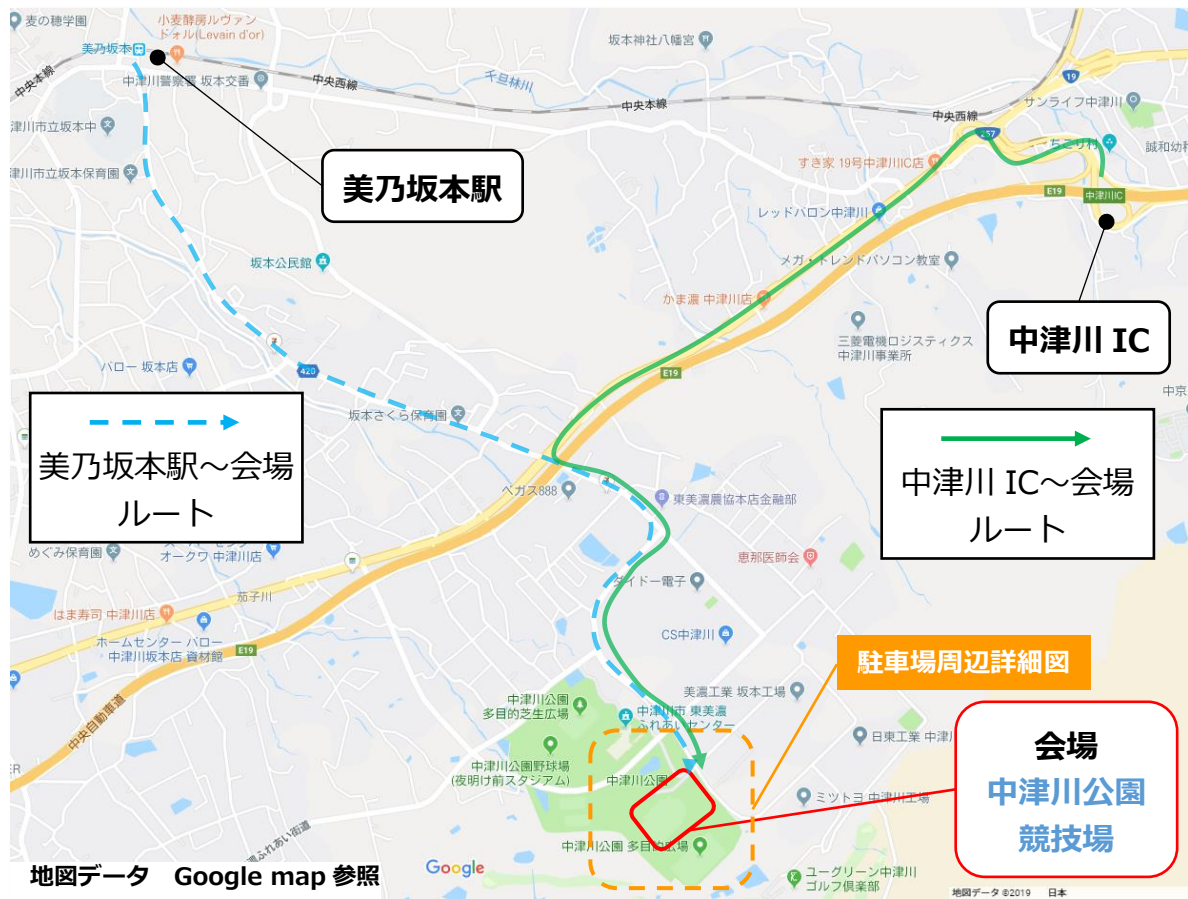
麦の穂学園
小麦酵房ルヴァン ドォル(Levain d'or)
美乃坂本
坂本神社八幡宮
中央本線
中津川警察署 坂本交番
中央西線
千旦林川
中央本線
中央西線
19
サンライフ中津川
津川市立坂本中
津川市立坂本保育園
すき家 19号中津川IC店
ちこり村
誠和幼稚
E19
中津川IC
レッドバロン中津川
坂本公民館
メガトレンドパソコン教室
かま濃 中津川店
三菱電機ロジスティクス 中津川事業所
E19
バロー 坂本店
420
坂本さくら保育園
ベガス888
東美濃農協本店金融部
めぐみ保育園
オークワ 中津川店
恵那医師会
ダイドー電子
茄子川
はま寿司 中津川店
CS中津川
ホームセンター バロー 中津川坂本店 資材館
E19
中央自動車道
美濃工業 坂本工場
中津川公園 多目的芝生広場
中津川市 東美濃 ふれあいセンター
中津川公園野球場 (夜明け前スタジアム)
中津川公園
日東工業 中津川
ミツトヨ 中津川工場
中津川公園 多目的広場
ユーグリーン中津川 ゴルフ倶楽部
ふれあい街道
Google
地図データ ©2019 日本

美乃坂本駅

中津川 IC

美乃坂本駅～会場ルート

中津川 IC～会場ルート

駐車場周辺詳細図

会場
中津川公園
競技場

地図データ Google map 参照